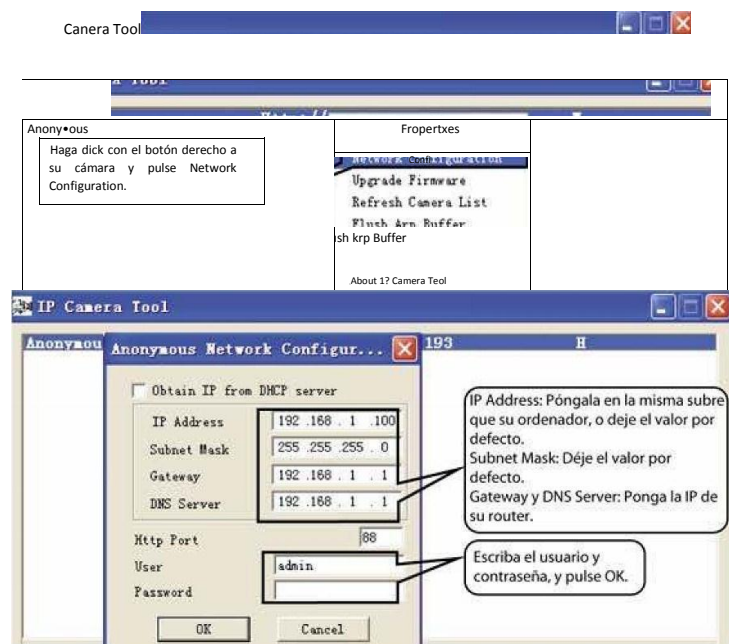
Canera Tool

Anony•ous

Fropertxes

Haga dick con el botón derecho a su cámara y pulse Network Configuration.

Network Configuration
Upgrade Firmware
Refresh Camera List
Flush Arp Buffer
ish krp Buffer

About 1? Camera Teol

IP Camera Tool

Anonymou

Anonymous Network Configur...

193

H

Obtain IP from DHCP server

IP Address 192 .168 . 1 .100
Subnet Mask 255 .255 .255 . 0
Gateway 192 .168 . 1 . 1
DNS Server 192 .168 . 1 . 1

Http Port 88
User admin
Password

OK Cancel

IP Address: Póngala en la misma subred que su ordenador, o deje el valor por defecto.
Subnet Mask: Déje el valor por defecto.
Gateway y DNS Server: Ponga la IP de su router.

Escriba el usuario y contraseña, y pulse OK.